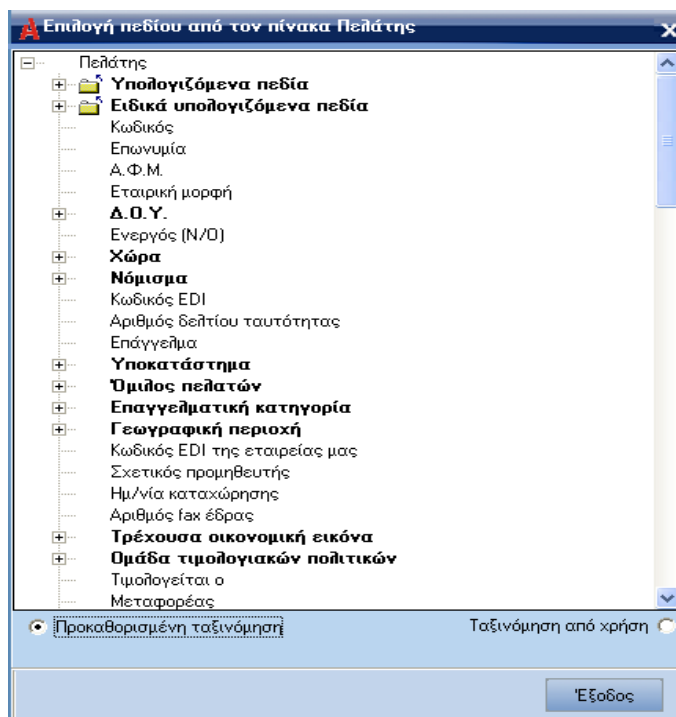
Επιλογή πεδίου από τον πίνακα Πελάτης

Πελάτης
Υπολογιζόμενα πεδία
Ειδικά υπολογιζόμενα πεδία
Κωδικός
Επωνυμία
Α.Φ.Μ.
Εταιρική μορφή
Δ.Ο.Υ.
Ενεργός (Ν/Ο)
Χώρα
Νόμισμα
Κωδικός EDI
Αριθμός δελτίου ταυτότητας
Επάγγελμα
Υποκατάστημα
Όμιλος πελατών
Επαγγελματική κατηγορία
Γεωγραφική περιοχή
Κωδικός EDI της εταιρείας μας
Σχετικός προμηθευτής
Ημ/νία καταχώρησης
Αριθμός fax έδρας
Τρέχουσα οικονομική εικόνα
Ομάδα τιμολογιακών πολιτικών
Τιμολογείται ο
Μεταφορέας

Προκαθορισμένη ταξινόμηση
Ταξινόμηση από χρήση

Έξοδος